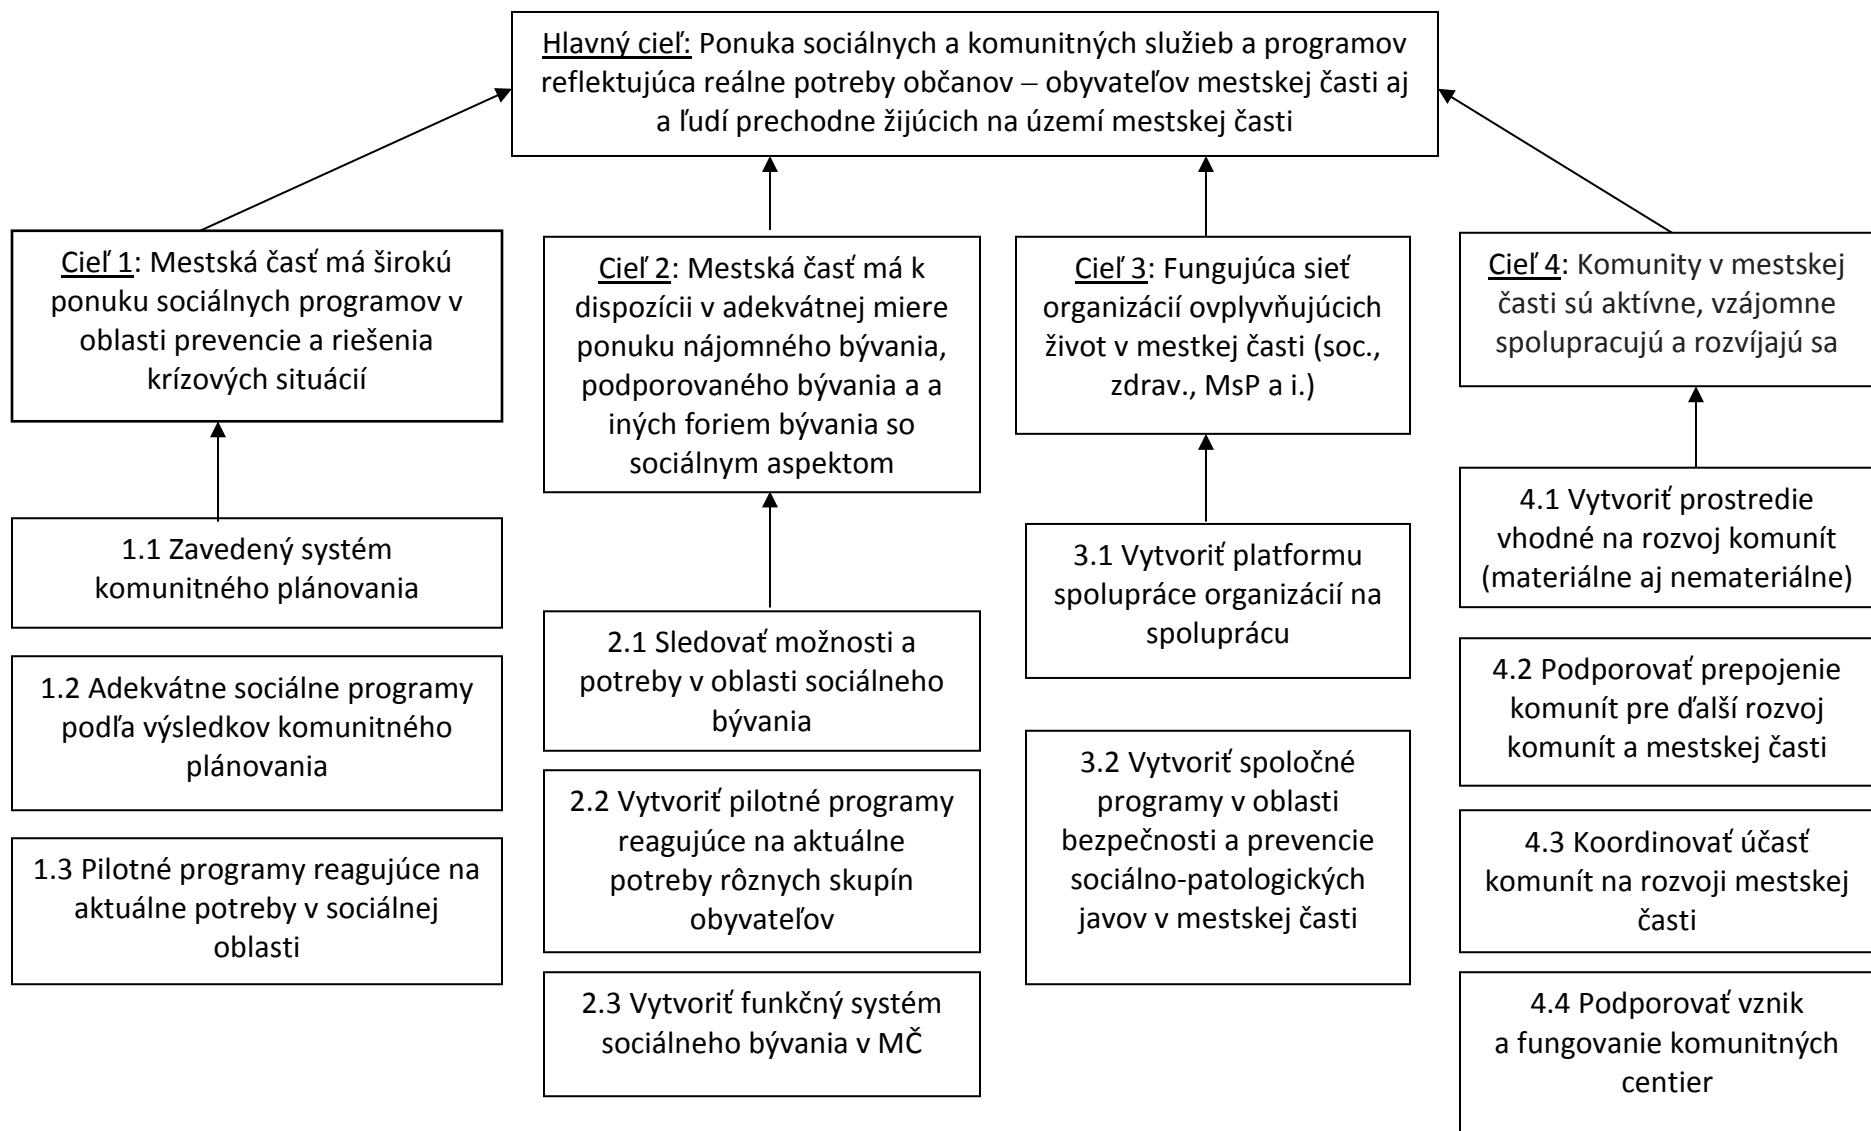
Hlavný cieľ: Ponuka sociálnych a komunitných služieb a programov reflektujúca reálne potreby občanov – obyvateľov mestskej časti aj a ľudí prechodne žijúcich na území mestskej časti

Cieľ 1: Mestská časť má širokú ponuku sociálnych programov v oblasti prevencie a riešenia krízových situácií

1.1 Zavedený systém komunitného plánovania

1.2 Adekvátne sociálne programy podľa výsledkov komunitného plánovania

1.3 Pilotné programy reagujúce na aktuálne potreby v sociálnej oblasti

Cieľ 2: Mestská časť má k dispozícii v adekvátnej miere ponuku nájomného bývania, podporovaného bývania a a iných foriem bývania so sociálnym aspektom

2.1 Sledovať možnosti a potreby v oblasti sociálneho bývania

2.2 Vytvoriť pilotné programy reagujúce na aktuálne potreby rôznych skupín obyvateľov

2.3 Vytvoriť funkčný systém sociálneho bývania v MČ

Cieľ 3: Fungujúca sieť organizácií ovplyvňujúcich život v mestskej časti (soc., zdrav., MsP a i.)

3.1 Vytvoriť platformu spolupráce organizácií na spoluprácu

3.2 Vytvoriť spoločné programy v oblasti bezpečnosti a prevencie sociálno-patologických javov v mestskej časti

Cieľ 4: Komunity v mestskej časti sú aktívne, vzájomne spolupracujú a rozvíjajú sa

4.1 Vytvoriť prostredie vhodné na rozvoj komunít (materiálne aj nemateriálne)

4.2 Podporovať prepojenie komunít pre ďalší rozvoj komunít a mestskej časti

4.3 Koordinovať účasť komunít na rozvoji mestskej časti

4.4 Podporovať vznik a fungovanie komunitných centier